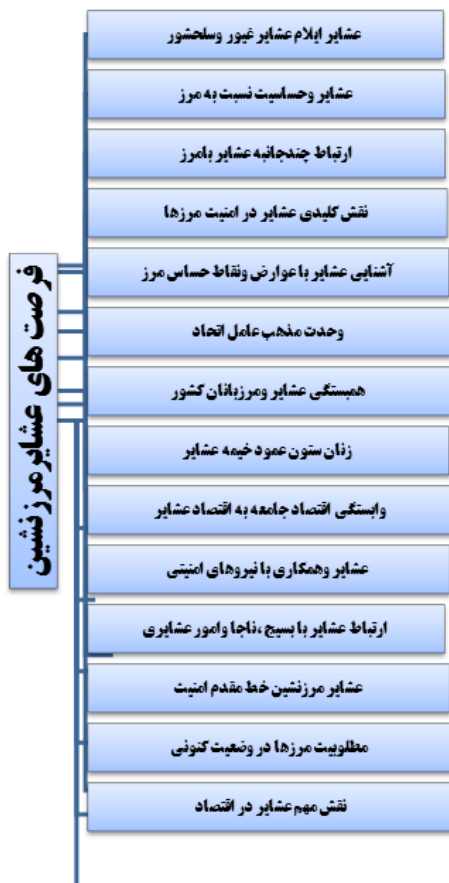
فرصت های عشایر مرزنشین

عشایر ایلام عشایر غیور وسلحشور

عشایر وحساسیت نسبت به مرز

ارتباط چندجانبه عشایر بامرز

نقش کلیدی عشایر در امنیت مرزها

آشنایی عشایر با عوارض ونقاط حساس مرز

وحدت مذهب عامل اتحاد

همبستگی عشایر ومرزبانان کشور

زنان ستون عمود خیمه عشایر

وابستگی اقتصاد جامعه به اقتصاد عشایر

عشایر وهمکاری با نیروهای امنیتی

ارتباط عشایر با بسیج ،ناجا وامور عشایری

عشایر مرزنشین خط مقدم امنیت

مطلوبیت مرزها در وضعیت کنونی

نقش مهم عشایر در اقتصاد